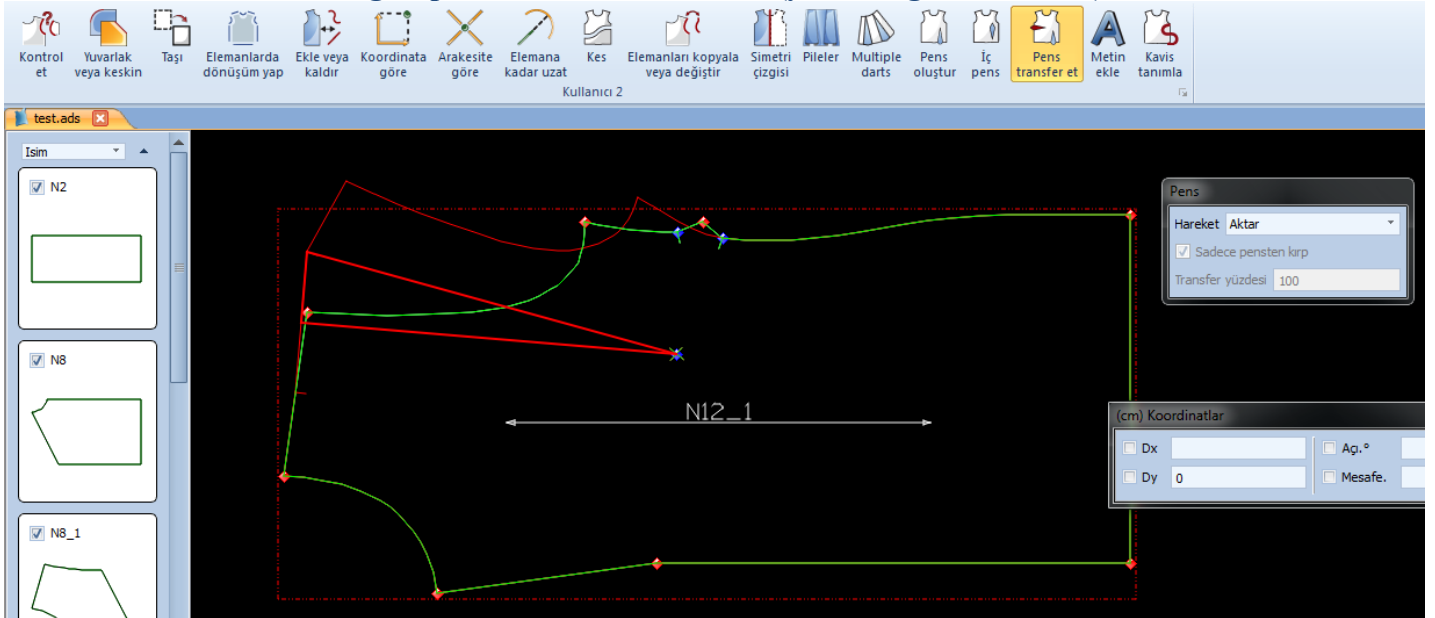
Kontrol et
Yuvarlak veya keskin
Taşı
Elemanlarda dönüşüm yap
Ekle veya kaldır
Koordinata göre
Arakesite göre
Elemana kadar uzat
Kes
Elemanları kopyala veya değiştir
Simetri çizgisi
Pileler
Multiple darts
Pens oluştur
İç pens
Pens transfer et
Metin ekle
Kavis tanımla
Kullanıcı 2

test.ads

Isim
N2
N8
N8_1

N12_1

Pens
Hareket Aktar
Sadece pensten kırp
Transfer yüzdesi 100

(cm) Koordinatlar
Dx
Dy 0
Açı.°
Mesafe.